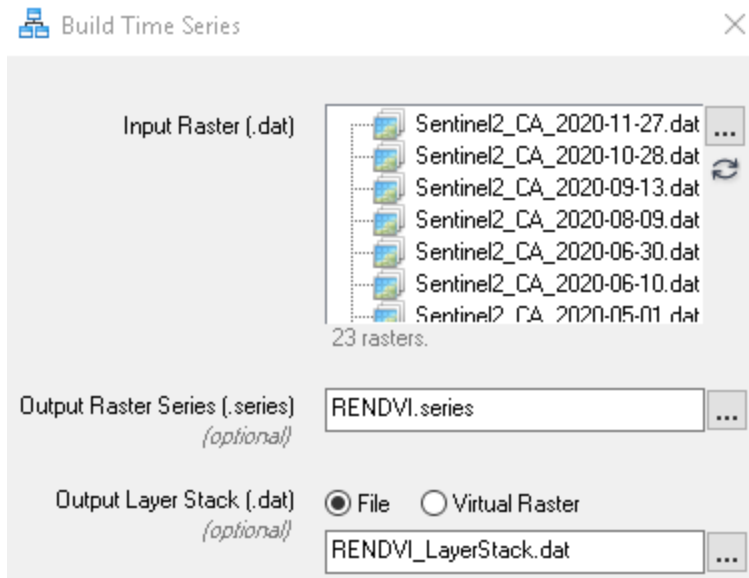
Build Time Series

Input Raster (.dat)

Sentinel2_CA_2020-11-27.dat
Sentinel2_CA_2020-10-28.dat
Sentinel2_CA_2020-09-13.dat
Sentinel2_CA_2020-08-09.dat
Sentinel2_CA_2020-06-30.dat
Sentinel2_CA_2020-06-10.dat
Sentinel2_CA_2020-05-01.dat

...

23 rasters.

Output Raster Series (.series)
(optional)

RENDVI.series

...

Output Layer Stack (.dat)
(optional)

File Virtual Raster

RENDVI_LayerStack.dat

...